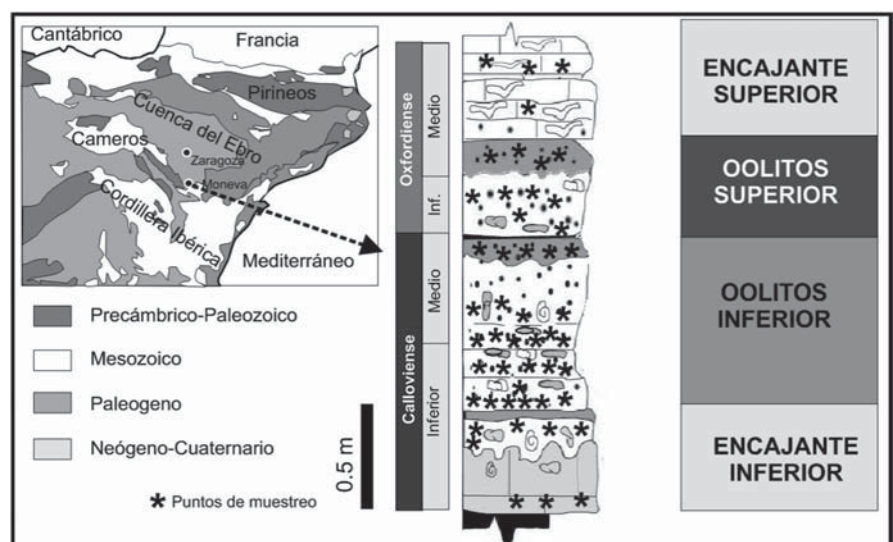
Cantábrico

Francia

Pirineos

Cuenca del Ebro

Cameros

Zaragoza

Moneva

Cordillera Ibérica

Mediterráneo

Precámbrico-Paleozoico

Mesozoico

Paleogeno

Neógeno-Cuaternario

0.5 m

* Puntos de muestreo

Oxfordiense

Medio

Inf.

Calloviense

Medio

Inferior

ENCAJANTE SUPERIOR

OOLITOS SUPERIOR

OOLITOS INFERIOR

ENCAJANTE INFERIOR